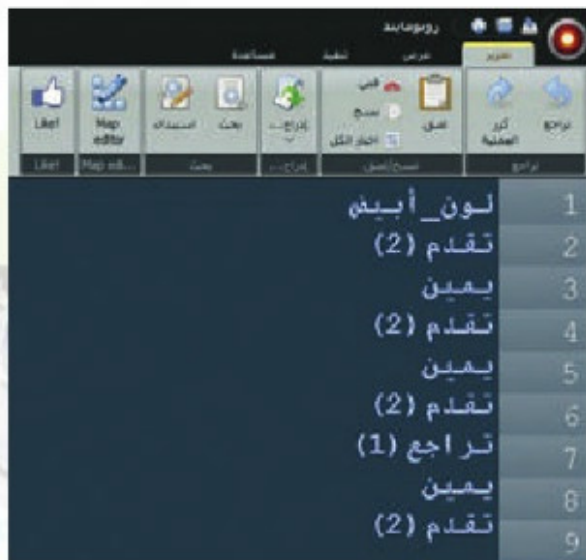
روبومايند
تحرير عرض تنفيذ مساعدة
تراجع كرر العملية
تراجع
لصق قص نسخ اختيار الكل
نسخ/لصق
إدراج...
إدراج...
بحث استبدال
بحث
Map editor
Map ed...
Like!
Like!

| 1 | لون_أبيض |
|---|---|
| 2 | تقدم (2) |
| 3 | يمين |
| 4 | تقدم (2) |
| 5 | يمين |
| 6 | تقدم (2) |
| 7 | تراجع (1) |
| 8 | يمين |
| 9 | تقدم (2) |